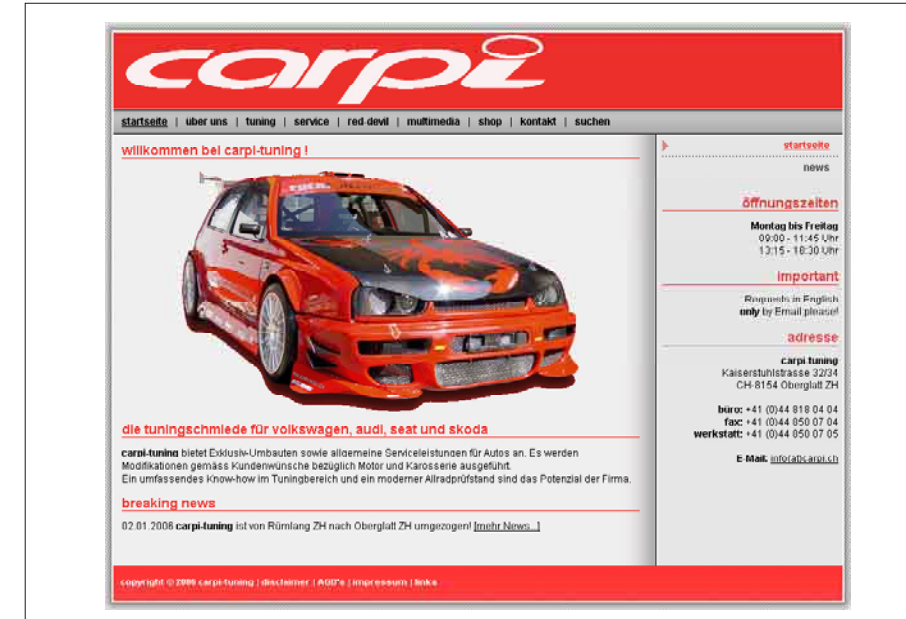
carpi

startseite | über uns | tuning | service | red devil | multimedia | shop | kontakt | suchen

willkommen bei carpi-tuning !

die tuningschmiede für volkswagen, audi, seat und skoda

carpi-tuning bietet Exklusiv-Umbauten sowie allgemeine Serviceleistungen für Autos an. Es werden Modifikationen gemäss Kundenwünsche bezüglich Motor und Karosserie ausgeführt.
Ein umfassendes Know-how im Tuningbereich und ein moderner Allradprüfstand sind das Potenzial der Firma.

breaking news

02.01.2008 carpi-tuning ist von Rümlang ZH nach Oberglatt ZH umgezogen! [mehr News...]

startseite
news

öffnungszeiten

Montag bis Freitag
09:00 - 11:45 Uhr
13:15 - 18:30 Uhr

important

Requests in English only by Email please!

adresse

carpi tuning
Kaiserstuhlstrasse 32/34
CH-8154 Oberglatt ZH

büro: +41 (0)44 818 04 04
fax: +41 (0)44 050 07 04
werkstatt: +41 (0)44 050 07 05

E-Mail: info@carpi.ch

copyright © 2006 carpi-tuning | disclaimer | AGB's | impressum | links